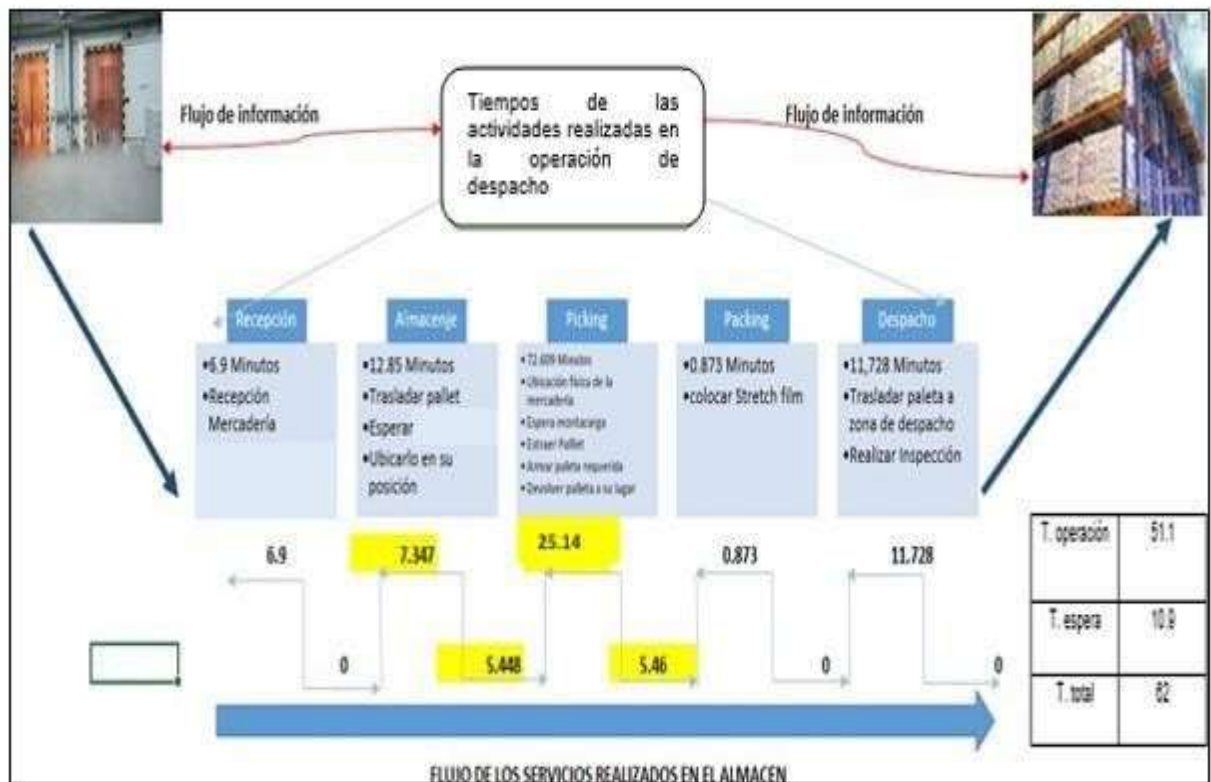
Flujo de información

Tiempos de las actividades realizadas en la operación de despacho

Flujo de información

Recepción
•6.9 Minutos
•Recepción Mercadería

Almacenje
•12.85 Minutos
•Trasladar pallet
•Esperar
•Ubicarlo en su posición

Picking
•72.609 Minutos
•Ubicación física de la mercadería
•Espera montacarga
•Extraer Pallet
•Armar paleta requerida
•Devolver paleta a su lugar

Packing
•0.873 Minutos
•colocar Stretch film

Despacho
•11,728 Minutos
•Trasladar paleta a zona de despacho
•Realizar Inspección

6.9
0
7.347
5.448
25.14
5.46
0.873
0
11.728
0

| T. operación | 51.1 |
|---|---|
| T. espera | 10.9 |
| T. total | 62 |

FLUJO DE LOS SERVICIOS REALIZADOS EN EL ALMACEN